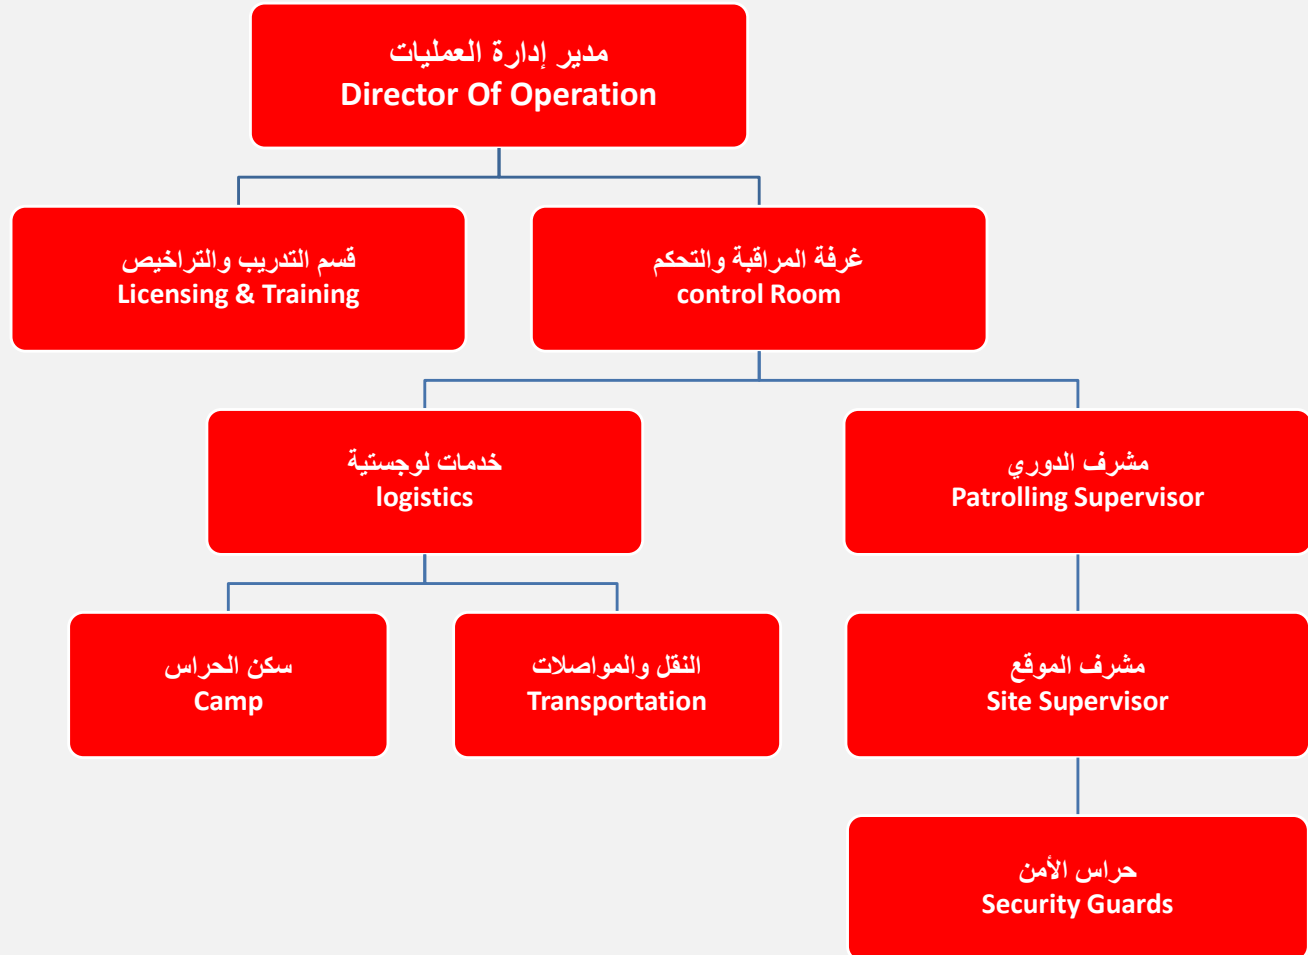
مدير إدارة العمليات
Director Of Operation

قسم التدريب والتراخيص
Licensing & Training

غرفة المراقبة والتحكم
control Room

خدمات لوجستية
logistics

مشرف الدوري
Patrolling Supervisor

سكن الحراس
Camp

النقل والمواصلات
Transportation

مشرف الموقع
Site Supervisor

حراس الأمن
Security Guards